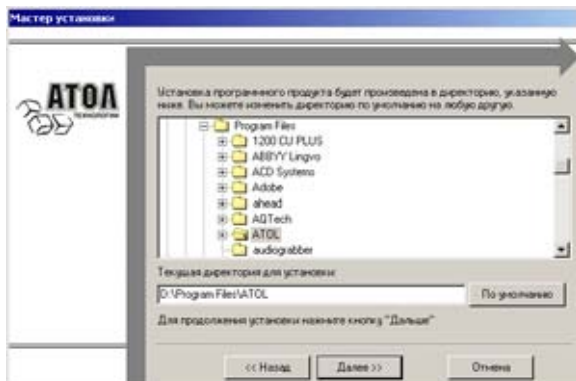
Мастер установки

АТОЛ
технологии

Установка програмного продукта будет произведена в директорию, указанную ниже. Вы можете изменить директорию по умолчанию на любую другую.

Program Files
1200 CU PLUS
ABBYY Lingvo
ACD Systems
Adobe
ahead
AQTech
ATOL
audiograbber

Текущая директория для установки:
D:\Program Files\ATOL
По умолчанию

Для продолжения установки нажмите кнопку "Дальше"

<< Назад
Далее >>
Отмена